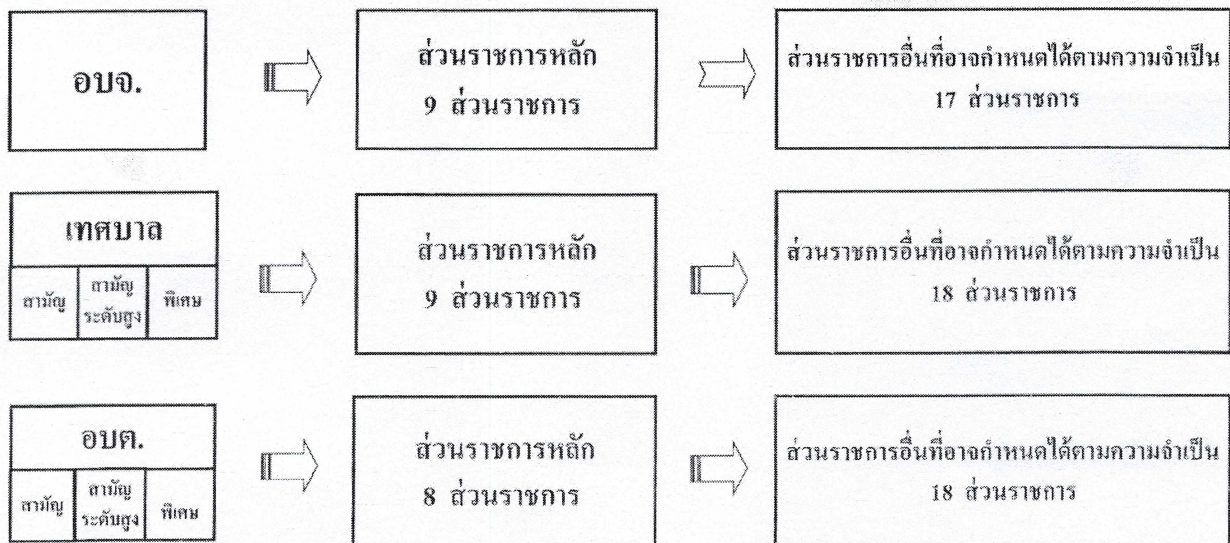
อบจ.

ส่วนราชการหลัก
9 ส่วนราชการ

ส่วนราชการอื่นที่อาจกำหนดได้ตามความจำเป็น
17 ส่วนราชการ

เทศบาล

| สามัญ | สามัญ ระดับสูง | พิเศษ |
|---|---|---|

ส่วนราชการหลัก
9 ส่วนราชการ

ส่วนราชการอื่นที่อาจกำหนดได้ตามความจำเป็น
18 ส่วนราชการ

อบต.

| สามัญ | สามัญ ระดับสูง | พิเศษ |
|---|---|---|

ส่วนราชการหลัก
8 ส่วนราชการ

ส่วนราชการอื่นที่อาจกำหนดได้ตามความจำเป็น
18 ส่วนราชการ